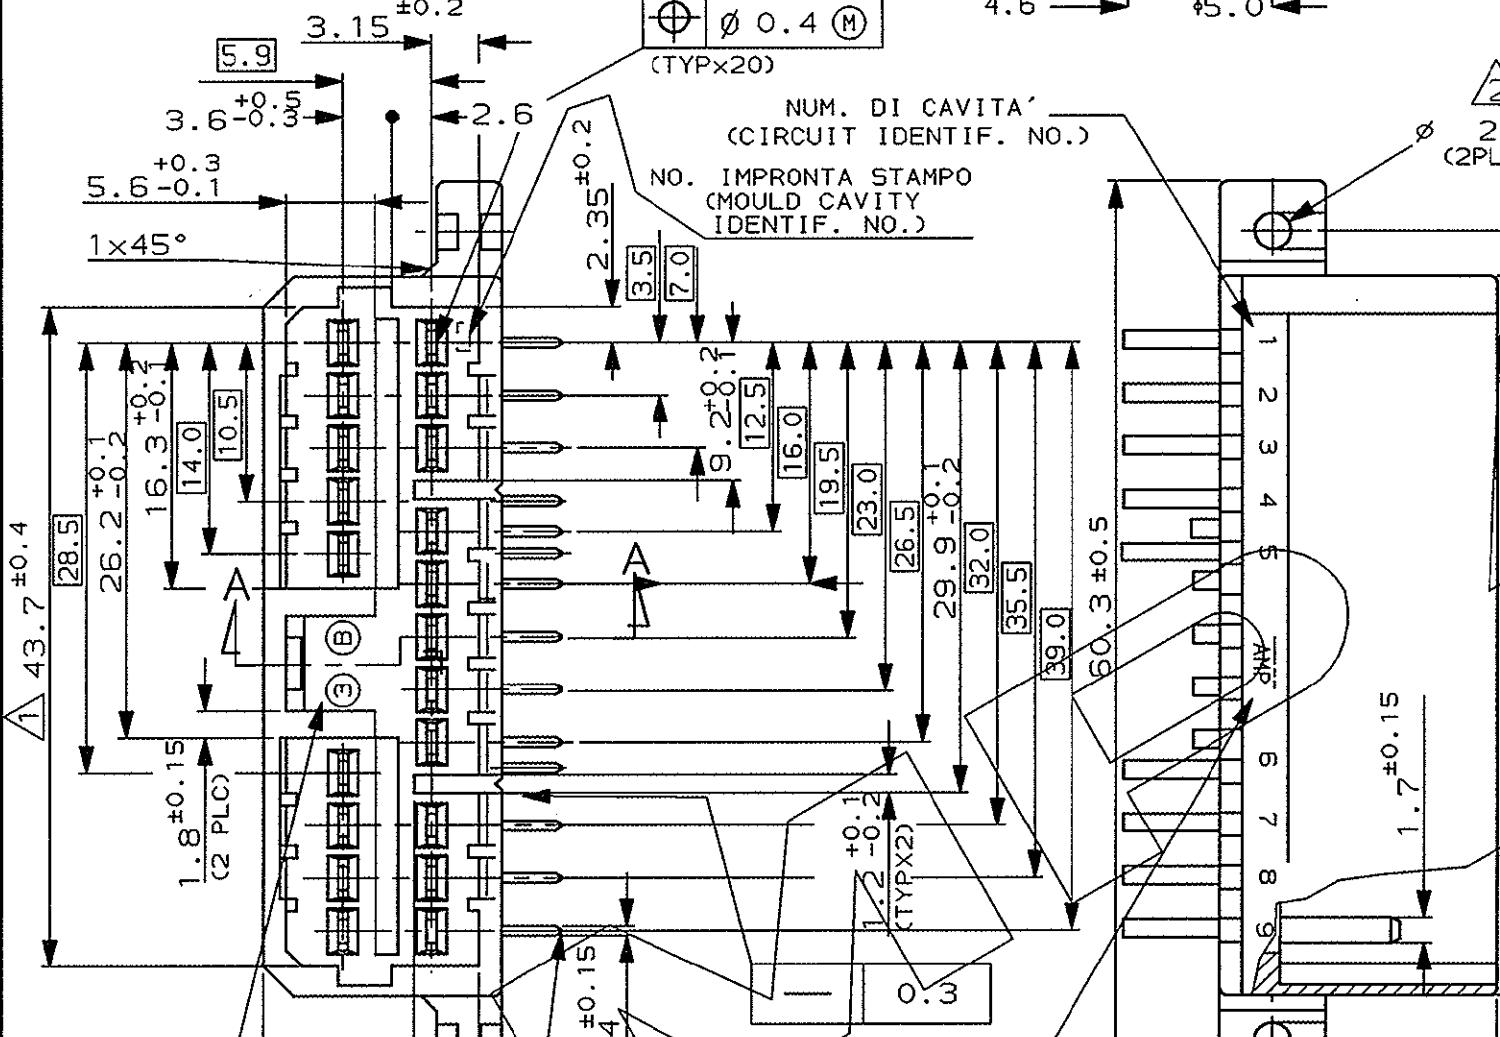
$3.15^{\pm0.2}$

5.9

$3.6^{+0.5}_{-0.3}$

2.6

$5.6^{+0.3}_{-0.1}$

1×45°

Ø 0.4 M

(TYPx20)

4.6

ϕ5.0

NUM. DI CAVITA'
(CIRCUIT IDENTIF. NO.)

Ø 2
(2PL

$2.35^{\pm0.2}$

NO. IMPRONTA STAMPO
(MOULD CAVITY
IDENTIF. NO.)

3.5

7.0

$9.2^{\pm0.2}_{-0.1}$

12.5

16.0

19.5

23.0

26.5

$29.9^{+0.1}_{-0.2}$

32.0

35.5

39.0

$60.3^{\pm0.5}$

10.5

14.0

$16.3^{+0.2}_{-0.1}$

$26.2^{+0.1}_{-0.2}$

28.5

$43.7^{\pm0.4}$

1

A

A

B

3

$1.8^{\pm0.15}$
(2 PLC)

$1.2^{+0.1}_{-0.2}$
(TYPX2)

0.3

$4^{\pm0.15}$

$1.7^{\pm0.15}$

1 2 3 4 5 6 7 8 9

AMP